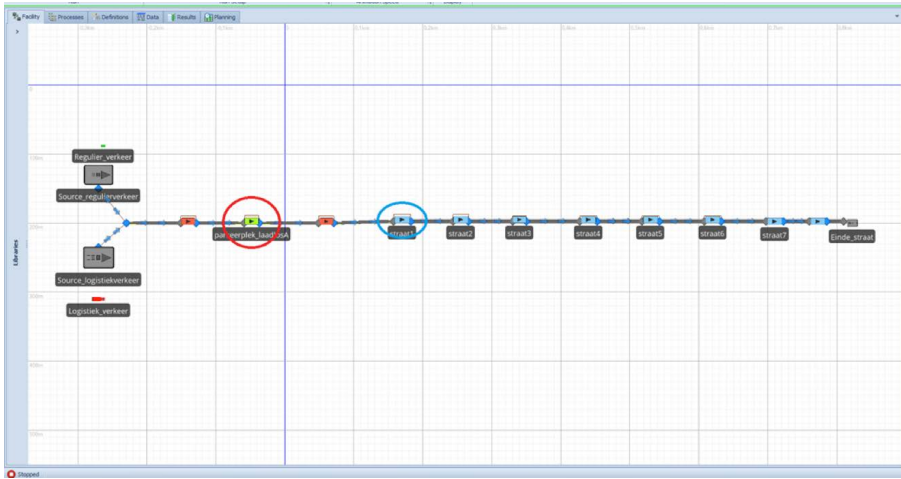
Facility | Processes | Definitions | Data | Results | Planning

Libraries

Regulier_verkeer

Source_reguli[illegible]verkeer

Source_logistiekverkeer

Logistiek_verkeer

par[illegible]eerplek_laad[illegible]sA

straat1

straat2

straat3

straat4

straat5

straat6

straat7

Einde_straat

Stopped